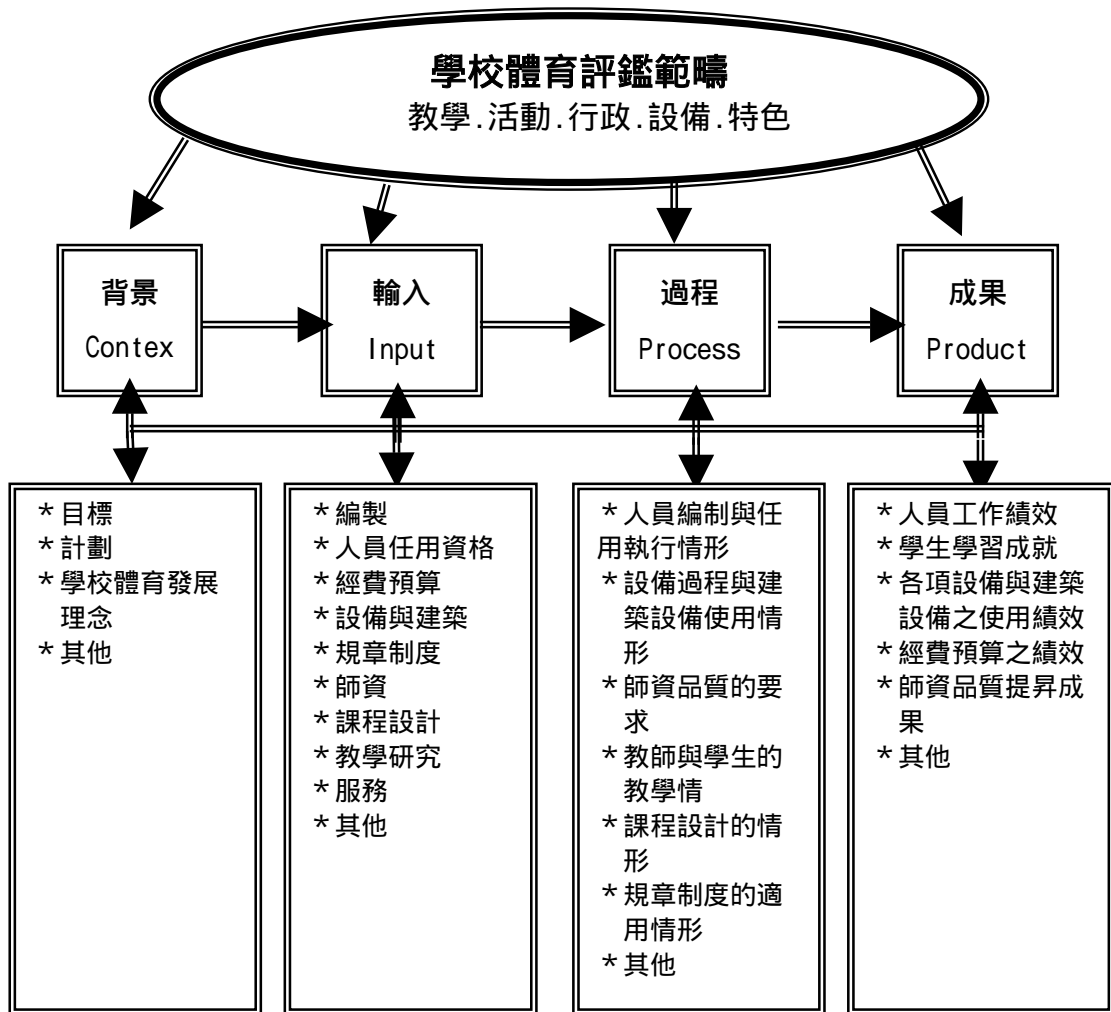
學校體育評鑑範疇
教學.活動.行政.設備.特色

背景
Contex

輸入
Input

過程
Process

成果
Product

＊目標
＊計劃
＊學校體育發展理念
＊其他

＊編製
＊人員任用資格
＊經費預算
＊設備與建築
＊規章制度
＊師資
＊課程設計
＊教學研究
＊服務
＊其他

＊人員編制與任用執行情形
＊設備過程與建築設備使用情形
＊師資品質的要求
＊教師與學生的教學情
＊課程設計的情形
＊規章制度的適用情形
＊其他

＊人員工作績效
＊學生學習成就
＊各項設備與建築設備之使用績效
＊經費預算之績效
＊師資品質提昇成果
＊其他